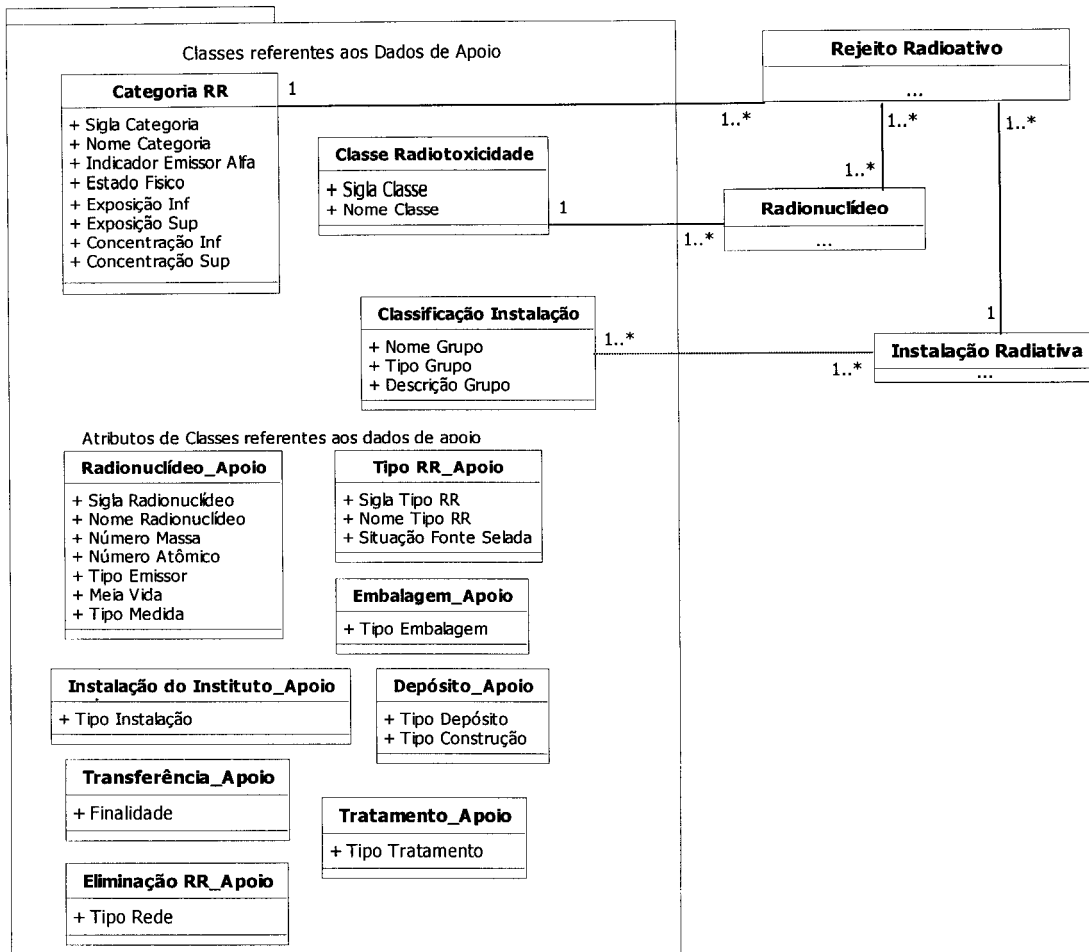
Classes referentes aos Dados de Apoio

Categoria RR
+ Sigla Categoria
+ Nome Categoria
+ Indicador Emissor Alfa
+ Estado Fisico
+ Exposição Inf
+ Exposição Sup
+ Concentração Inf
+ Concentração Sup

1

Rejeito Radioativo
...

1..*

1..*

1..*

Classe Radiotoxicidade
+ Sigla Classe
+ Nome Classe

1

1..*

1..*

Radionuclídeo
...

Classificação Instalação
+ Nome Grupo
+ Tipo Grupo
+ Descrição Grupo

1..*

1

1..*

Instalação Radiativa
...

Atributos de Classes referentes aos dados de apoio

Radionuclídeo_Apoio
+ Sigla Radionuclídeo
+ Nome Radionuclídeo
+ Número Massa
+ Número Atômico
+ Tipo Emissor
+ Meia Vida
+ Tipo Medida

Tipo RR_Apoio
+ Sigla Tipo RR
+ Nome Tipo RR
+ Situação Fonte Selada

Embalagem_Apoio
+ Tipo Embalagem

Instalação do Instituto_Apoio
+ Tipo Instalação

Depósito_Apoio
+ Tipo Depósito
+ Tipo Construção

Transferência_Apoio
+ Finalidade

Tratamento_Apoio
+ Tipo Tratamento

Eliminação RR_Apoio
+ Tipo Rede